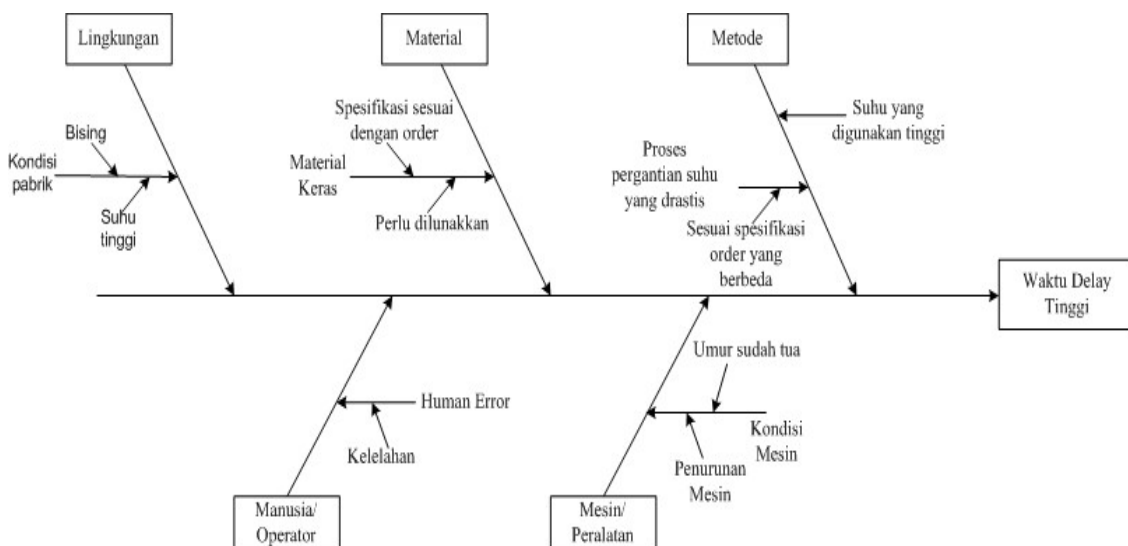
Lingkungan

Material

Metode

Bising

Kondisi pabrik

Suhu tinggi

Spesifikasi sesuai dengan order

Material Keras

Perlu dilunakkan

Suhu yang digunakan tinggi

Proses pergantian suhu yang drastis

Sesuai spesifikasi order yang berbeda

Waktu Delay Tinggi

Human Error

Kelelahan

Umur sudah tua

Kondisi Mesin

Penurunan Mesin

Manusia/ Operator

Mesin/ Peralatan